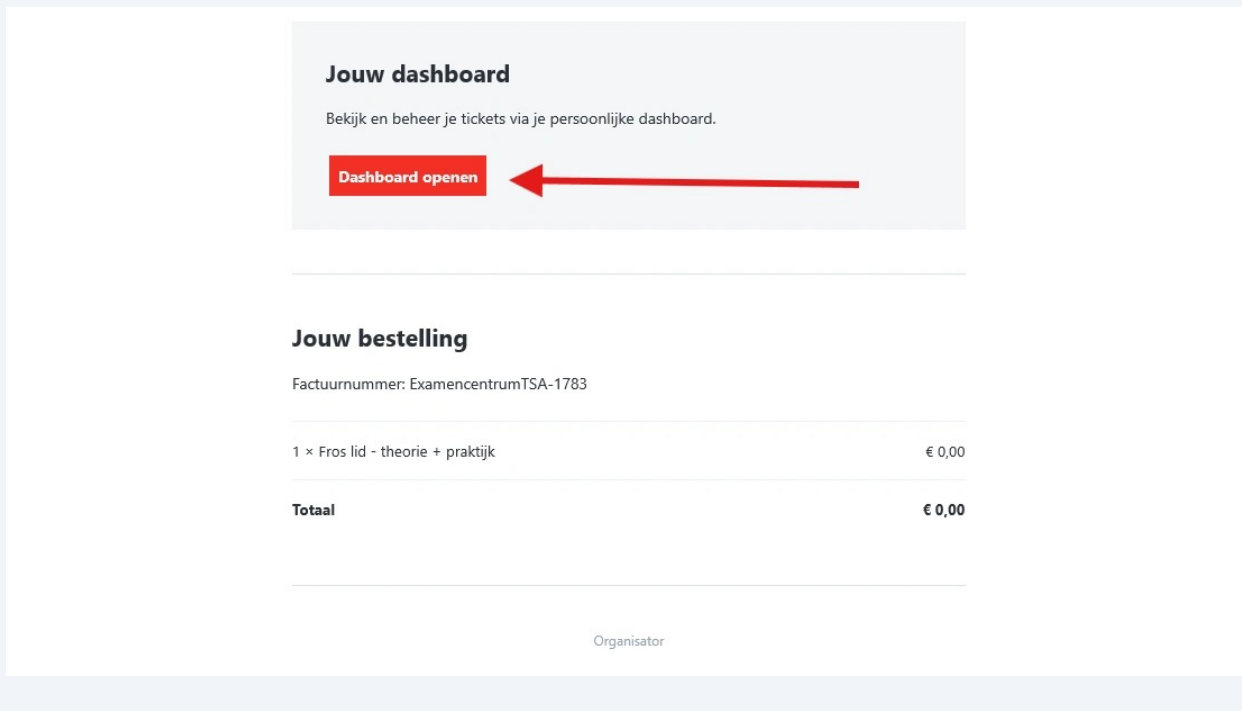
Jouw dashboard

Bekijk en beheer je tickets via je persoonlijke dashboard.

Dashboard openen

Jouw bestelling

Factuurnummer: ExamencentrumTSA-1783

| 1 × Fros lid - theorie + praktijk | € 0,00 |
|---|---|
| **Totaal** | **€ 0,00** |

Organisator